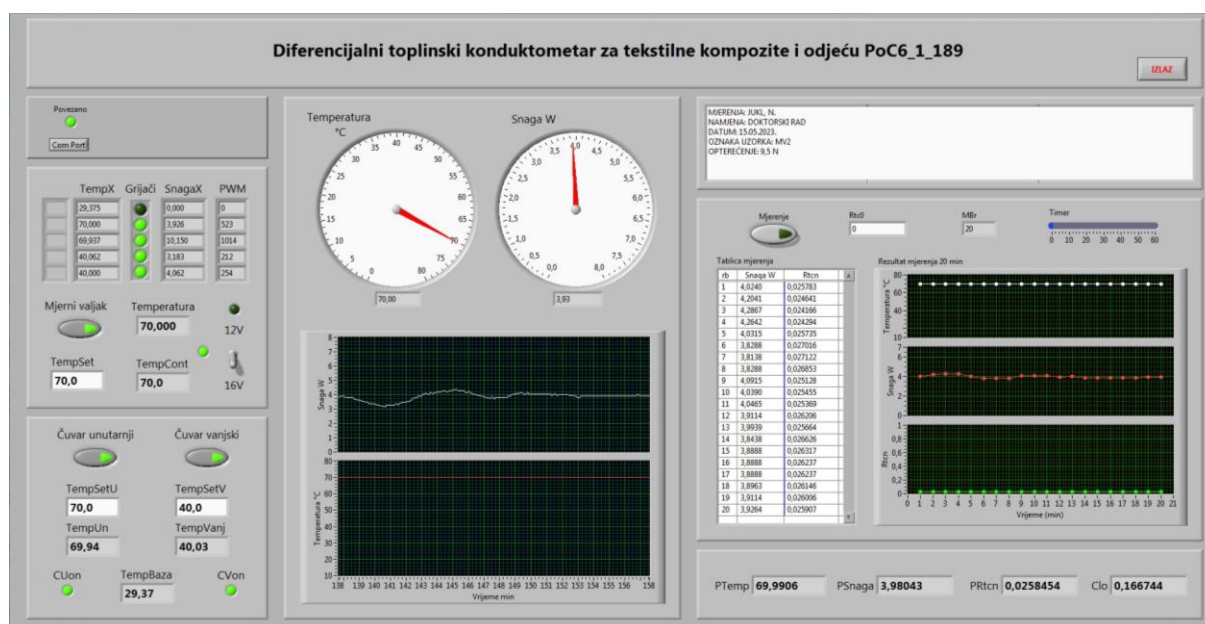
Diferencijalni toplinski konduktometar za tekstilne kompozite i odjeću PoC6_1_189

IZLAZ

Povezano

Com Port

| TempX | Grijači | SnagaX | PWM |
|---|---|---|---|
| 29,375 | | 0,000 | 0 |
| 70,000 | | 3,926 | 523 |
| 69,937 | | 10,150 | 1014 |
| 40,062 | | 3,183 | 212 |
| 40,000 | | 4,062 | 254 |

Mjerni valjak

Temperatura
70,000

12V

TempSet
70,0

TempCont
70,0

16V

Čuvar unutarnji

Čuvar vanjski

TempSetU
70,0

TempSetV
40,0

TempUn
69,94

TempVanj
40,03

CUon

TempBaza
29,37

CVon

Temperatura
°C

0 5 10 15 20 25 30 35 40 45 50 55 60 65 70 75 80

70,00

Snaga W

0,0 0,5 1,0 1,5 2,0 2,5 3,0 3,5 4,0 4,5 5,0 5,5 6,0 6,5 7,0 7,5 8,0

3,93

Snaga W
0 1 2 3 4 5 6 7 8

Temperatura °C
10 20 30 40 50 60 70 80

138 139 140 141 142 143 144 145 146 147 148 149 150 151 152 153 154 155 156 158
Vrijeme min

MJERENJA: JUKL, N.
NAMJENA: DOKTORSKI RAD
DATUM: 15.05.2023.
OZNAKA UZORKA: MV2
OPTEREĆENJE: 9,5 N

Mjerenje

Rtc0
0

MBr
20

Timer
0 10 20 30 40 50 60

Tablica mjerenja

| rb | Snaga W | Rtcn |
|---|---|---|
| 1 | 4,0240 | 0,025783 |
| 2 | 4,2041 | 0,024641 |
| 3 | 4,2867 | 0,024166 |
| 4 | 4,2642 | 0,024294 |
| 5 | 4,0315 | 0,025735 |
| 6 | 3,8288 | 0,027016 |
| 7 | 3,8138 | 0,027122 |
| 8 | 3,8288 | 0,026853 |
| 9 | 4,0915 | 0,025128 |
| 10 | 4,0390 | 0,025455 |
| 11 | 4,0465 | 0,025389 |
| 12 | 3,9114 | 0,026206 |
| 13 | 3,9939 | 0,025664 |
| 14 | 3,8438 | 0,026626 |
| 15 | 3,8888 | 0,026317 |
| 16 | 3,8888 | 0,026237 |
| 17 | 3,8888 | 0,026237 |
| 18 | 3,8963 | 0,026146 |
| 19 | 3,9114 | 0,026006 |
| 20 | 3,9264 | 0,025907 |

Rezultat mjerenja 20 min

Temperatura °C
10 20 40 60 70 80

Snaga W
0 1 2 3 4 5 6 7

Rtcn
0 0,2 0,4 0,6 0,8 1

0 1 2 3 4 5 6 7 8 9 10 11 12 13 14 15 16 17 18 19 20 21
Vrijeme (min)

PTemp 69,9906

PSnaga 3,98043

PRtcn 0,0258454

Clo 0,166744